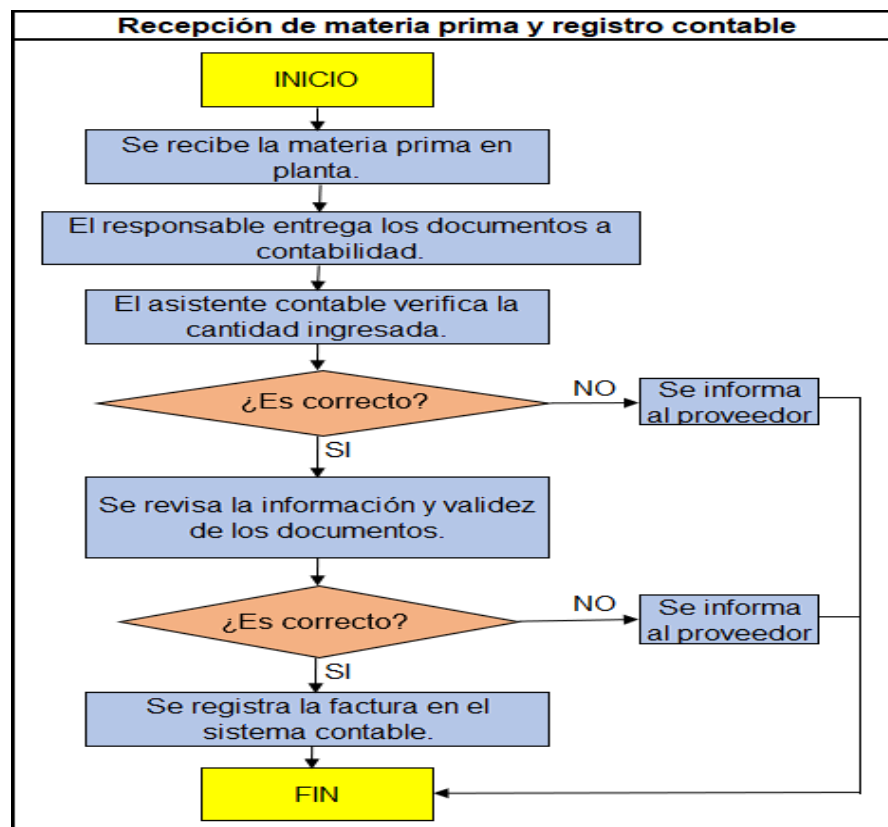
Recepción de materia prima y registro contable

INICIO

Se recibe la materia prima en planta.

El responsable entrega los documentos a contabilidad.

El asistente contable verifica la cantidad ingresada.

¿Es correcto?

NO

Se informa al proveedor

SI

Se revisa la información y validez de los documentos.

¿Es correcto?

NO

Se informa al proveedor

SI

Se registra la factura en el sistema contable.

FIN